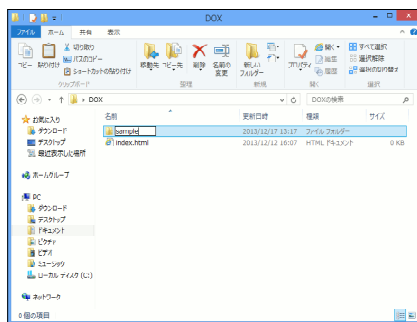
DOX

ファイル ホーム 共有 表示

切り取り
パスのコピー
ショートカットの貼り付け
コピー 貼り付け
クリップボード

移動先 コピー先 削除 名前の変更
整理

新しいフォルダー
新規

プロパティ
開く
編集
履歴
開く

すべて選択
選択解除
選択の切り替え
選択

← → ↑ DOX
DOXの検索

お気に入り
ダウンロード
デスクトップ
最近表示した場所

ホームグループ

PC
ダウンロード
デスクトップ
ドキュメント
ピクチャ
ビデオ
ミュージック
ローカル ディスク (C:)

ネットワーク

| 名前 | 更新日時 | 種類 | サイズ |
|---|---|---|---|
| sample | 2013/12/17 13:17 | ファイル フォルダー | |
| index.html | 2013/12/12 16:07 | HTML ドキュメント | 0 KB |

0 個の項目